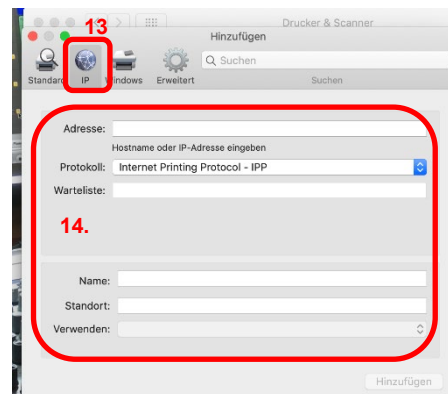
Drucker & Scanner

13

Hinzufügen

Standard IP Windows Erweitert

Suchen

Suchen

Adresse:

Hostname oder IP-Adresse eingeben

Protokoll: Internet Printing Protocol - IPP

Warteliste:

14.

Name:

Standort:

Verwenden:

Hinzufügen